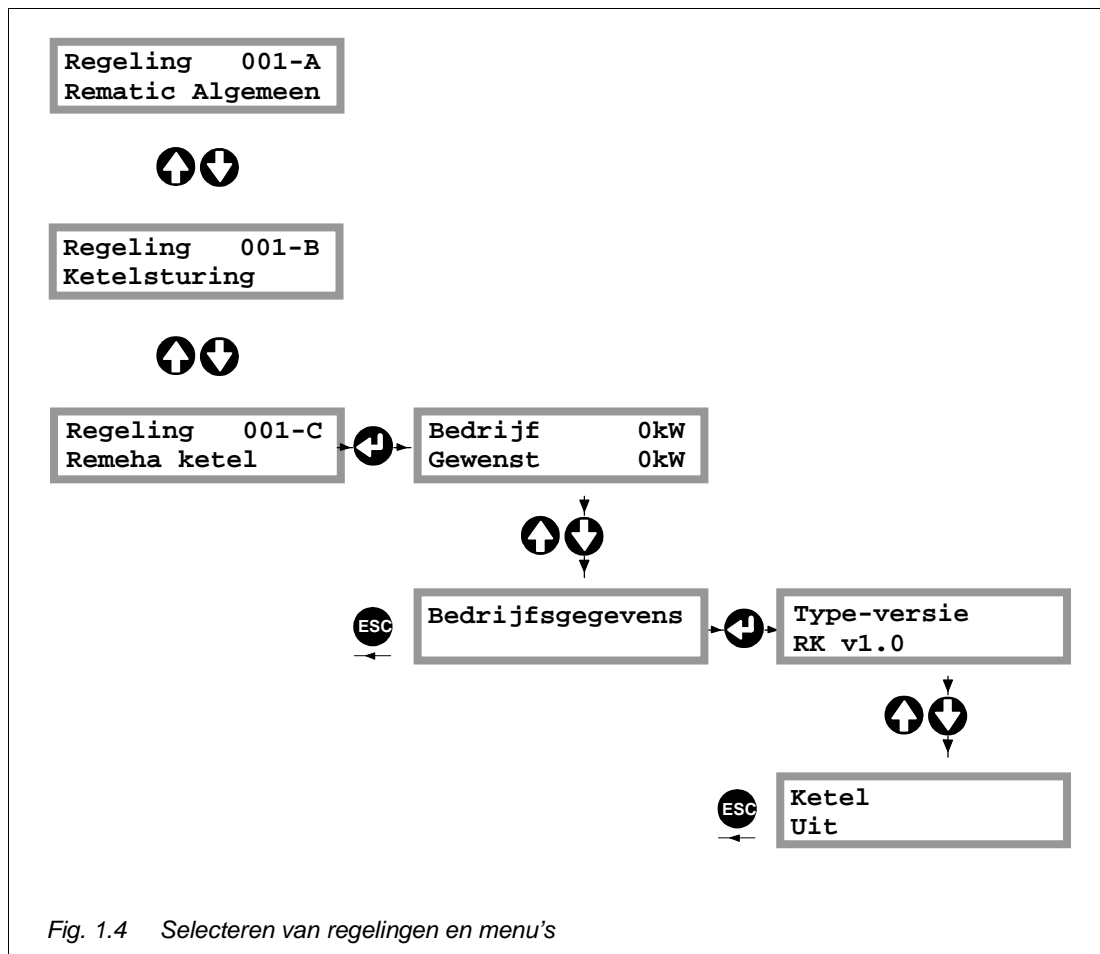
Regeling 001-A
Rematic Algemeen

Regeling 001-B
Ketelsturing

Regeling 001-C
Remeha ketel

Bedrijf 0kW
Gewenst 0kW

ESC

Bedrijfsgegevens

Type-versie
RK v1.0

ESC

Ketel
Uit

Fig. 1.4 Selecteren van regelingen en menu's